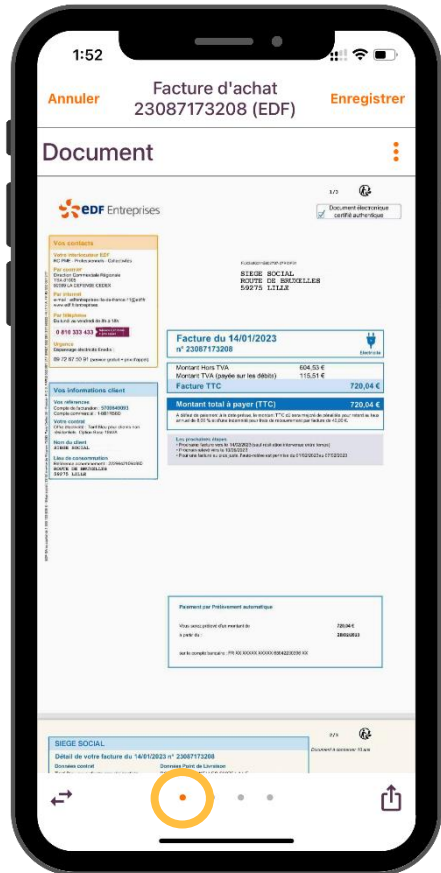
1:52

Annuler
Facture d'achat
23087173208 (EDF)
Enregistrer

Document

1/3

Document électronique certifié authentique

EDF Entreprises

Vos contacts

Votre interlocuteur EDF
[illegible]

Par courrier
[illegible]

Par Internet
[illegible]

Par téléphone
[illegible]

0 816 333 433

Urgence
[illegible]

09 72 67 50 91 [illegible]

SIEGE SOCIAL
ROUTE DE BRUXELLES
59275 LILLE

Facture du 14/01/2023
n° 23087173208

Électricité

Montant Hors TVA 604,53 €
Montant TVA (payée sur les débits) 115,51 €
Facture TTC 720,04 €

Montant total à payer (TTC) 720,04 €

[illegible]

Les prochaines étapes
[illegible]

Vos informations client

Vos références
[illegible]

Votre contrat
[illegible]

Nom du client
SIEGE SOCIAL

Lieu de consommation
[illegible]
ROUTE DE BRUXELLES
59275 LILLE

Paiement par Prélèvement automatique

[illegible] 720,04 €
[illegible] 28/01/2023
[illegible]

2/3

SIEGE SOCIAL
Détail de votre facture du 14/01/2023 n° 23087173208
Données contrat
Données Point de Livraison
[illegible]